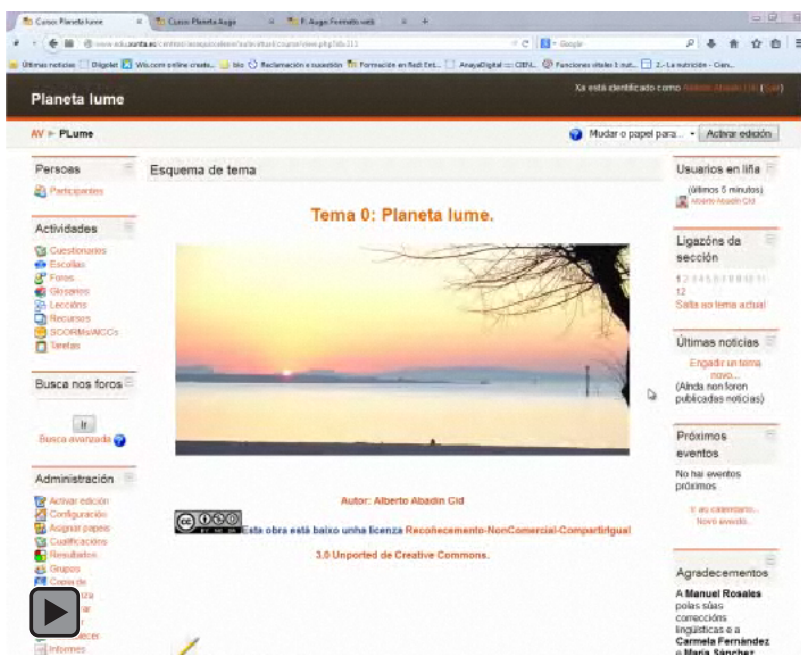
Curso: Planeta lume | Curso: Planeta Auga | F: Auga: Formato web | +

www.edu.xunta.es/centros/.../course/view.php?id=313 | Google

Últimas noticias | Digital | Wix.com online creato... | blo | Reclamación e sucesión | Formación en Red Est... | AnayaDigital :: CEIN... | Funciones vitales 1 nut... | 2.- La nutrición - Cien...

Planeta lume

Xa está identificado como Alberto Abadín Gid (Saír)

AV ▸ PLume

Mudar o papel para... | Activar edición

Persoas

Participantes

Actividades

Cuestionarios
Escolias
Foros
Glosarios
Leccións
Recursos
SCORMs/AICCs
Tarefas

Busca nos foros

Ir
Busca avanzada

Administración

Activar edición
Configuración
Asignar papeis
Cualificacións
Resultados
Grupos
Copia de
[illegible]
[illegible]
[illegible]
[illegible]ces
Informes

Esquema de tema

Tema 0: Planeta lume.

Autor: Alberto Abadín Gid

Esta obra está baixo unha licenza Recoñecemento-NonComercial-CompartirIgual 3.0 Unported de Creative Commons.

Usuarios en liña

(últimos 5 minutos)
Alberto Abadín Gid

Ligazóns da sección

1 2 3 4 5 6 7 8 9 10 11 12
Saíta ao tema actual

Últimas noticias

Engadir un tema novo...
(Aínda non foron publicadas noticias)

Próximos eventos

Non hai eventos próximos

Ir ao calendario...
Novo evento...

Agradecementos

A Manuel Rosales polas súas correccións lingüísticas e a Carmela Fernández e María Sánchez